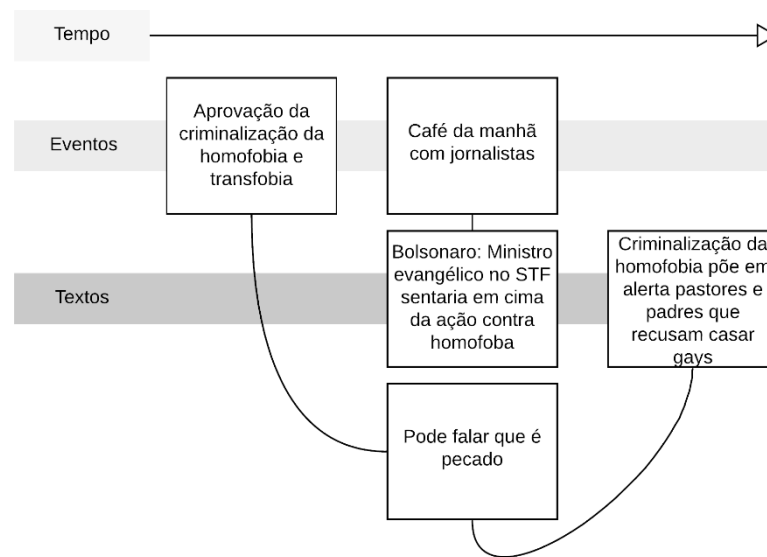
Tempo

Eventos

Aprovação da criminalização da homofobia e transfobia

Café da manhã com jornalistas

Textos

Bolsonaro: Ministro evangélico no STF sentaria em cima da ação contra homofoba

Criminalização da homofobia põe em alerta pastores e padres que recusam casar gays

Pode falar que é pecado